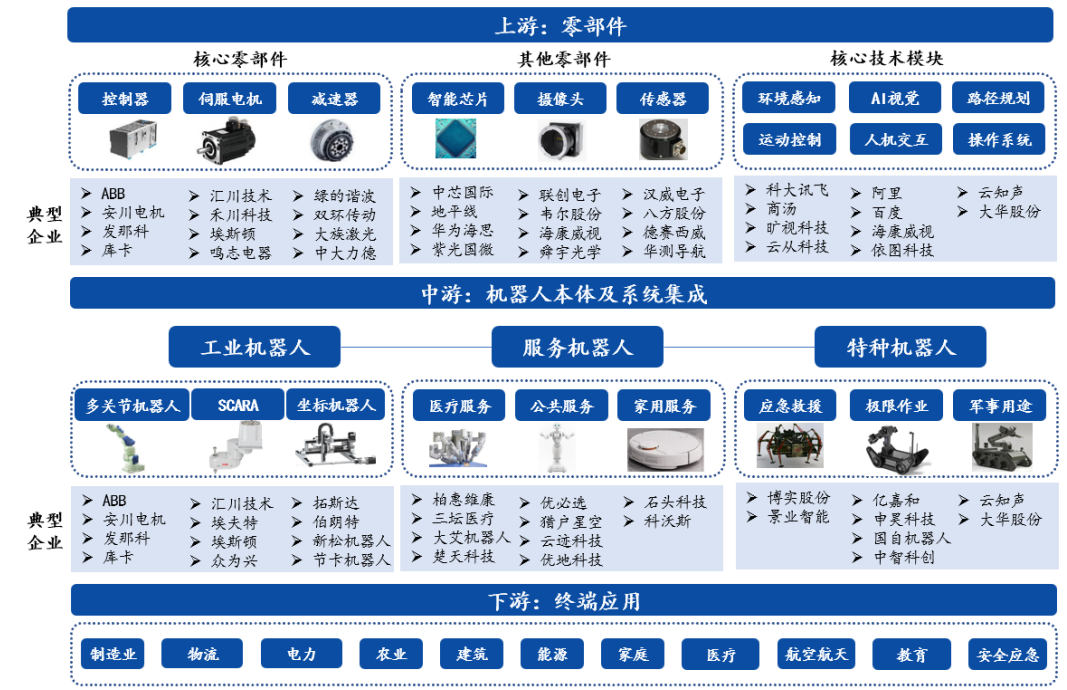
上游：零部件

核心零部件

控制器 伺服电机 减速器

其他零部件

智能芯片 摄像头 传感器

核心技术模块

环境感知 AI视觉 路径规划
运动控制 人机交互 操作系统

典型企业

ABB
安川电机
发那科
库卡

汇川技术
禾川科技
埃斯顿
鸣志电器

绿的谐波
双环传动
大族激光
中大力德

中芯国际
地平线
华为海思
紫光国微

联创电子
韦尔股份
海康威视
舜宇光学

汉威电子
八方股份
德赛西威
华测导航

科大讯飞
商汤
旷视科技
云从科技

阿里
百度
海康威视
依图科技

云知声
大华股份

中游：机器人本体及系统集成

工业机器人 服务机器人 特种机器人

多关节机器人 SCARA 坐标机器人

医疗服务 公共服务 家用服务

应急救援 极限作业 军事用途

典型企业

ABB
安川电机
发那科
库卡

汇川技术
埃夫特
埃斯顿
众为兴

拓斯达
伯朗特
新松机器人
节卡机器人

柏惠维康
三坛医疗
大艾机器人
楚天科技

优必选
猎户星空
云迹科技
优地科技

石头科技
科沃斯

博实股份
景业智能

亿嘉和
申昊科技
国自机器人
中智科创

云知声
大华股份

下游：终端应用

制造业 物流 电力 农业 建筑 能源 家庭 医疗 航空航天 教育 安全应急